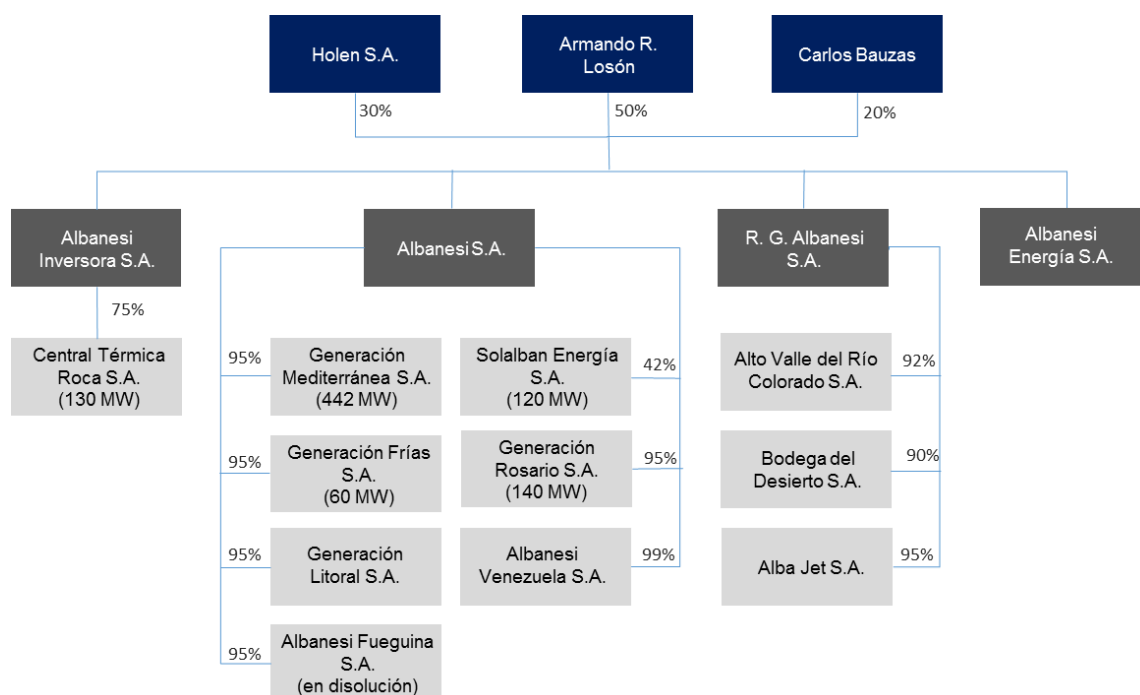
Holen S.A.

Armando R. Losón

Carlos Bauzas

30%

50%

20%

Albanesi Inversora S.A.

Albanesi S.A.

R. G. Albanesi S.A.

Albanesi Energía S.A.

75%

Central Térmica Roca S.A. (130 MW)

95%

Generación Mediterránea S.A. (442 MW)

Solalban Energía S.A. (120 MW)

42%

Alto Valle del Río Colorado S.A.

92%

95%

Generación Frías S.A. (60 MW)

Generación Rosario S.A. (140 MW)

95%

Bodega del Desierto S.A.

90%

95%

Generación Litoral S.A.

Albanesi Venezuela S.A.

99%

Alba Jet S.A.

95%

95%

Albanesi Fueguina S.A. (en disolución)